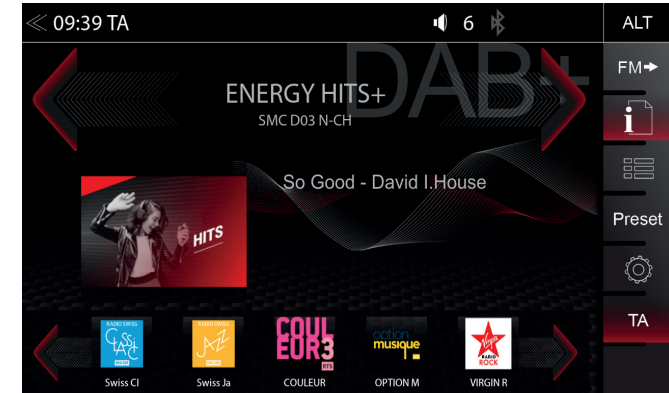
09:39 TA
6
ALT
DAB+
FM
ENERGY HITS+
SMC D03 N-CH
So Good - David I.House
HITS
Preset
TA
RADIO SWISS CLASSIC
RADIO SWISS JAZZ
COULEUR3
option musique
Virgin RADIO ROCK
Swiss Cl
Swiss Ja
COULEUR
OPTION M
VIRGIN R